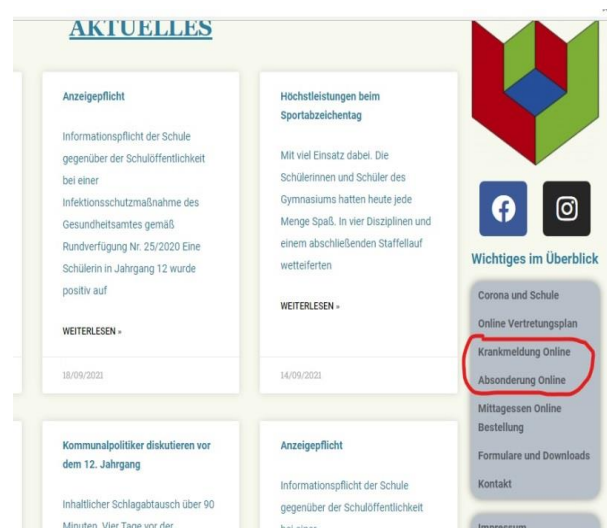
AKTUELLES

Anzeigepflicht

Informationspflicht der Schule gegenüber der Schulöffentlichkeit bei einer Infektionsschutzmaßnahme des Gesundheitsamtes gemäß Rundverfügung Nr. 25/2020 Eine Schülerin in Jahrgang 12 wurde positiv auf

WEITERLESEN »

18/09/2021

Höchstleistungen beim Sportabzeichentag

Mit viel Einsatz dabei. Die Schülerinnen und Schüler des Gymnasiums hatten heute jede Menge Spaß. In vier Disziplinen und einem abschließenden Staffellauf wetteiferten

WEITERLESEN »

14/09/2021

Kommunalpolitiker diskutieren vor dem 12. Jahrgang

Inhaltlicher Schlagabtausch über 90 Minuten. Vier Tage vor der

Anzeigepflicht

Informationspflicht der Schule gegenüber der Schulöffentlichkeit bei einer

Wichtiges im Überblick

Corona und Schule

Online Vertretungsplan

Krankmeldung Online

Absonderung Online

Mittagessen Online Bestellung

Formulare und Downloads

Kontakt

Impressum